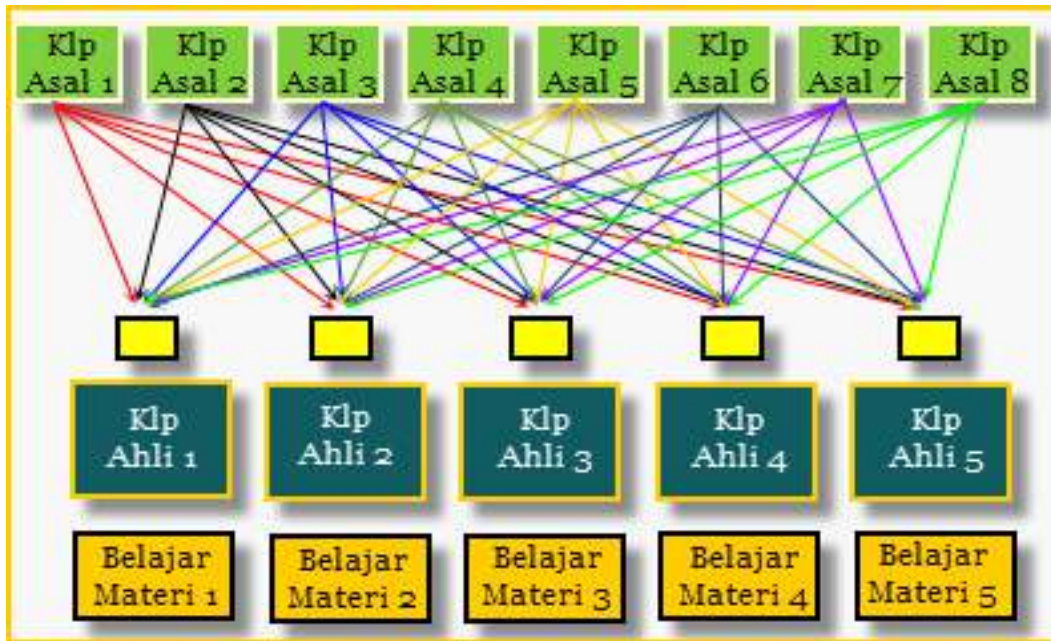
Klp Asal 1

Klp Asal 2

Klp Asal 3

Klp Asal 4

Klp Asal 5

Klp Asal 6

Klp Asal 7

Klp Asal 8

Klp Ahli 1

Klp Ahli 2

Klp Ahli 3

Klp Ahli 4

Klp Ahli 5

Belajar Materi 1

Belajar Materi 2

Belajar Materi 3

Belajar Materi 4

Belajar Materi 5